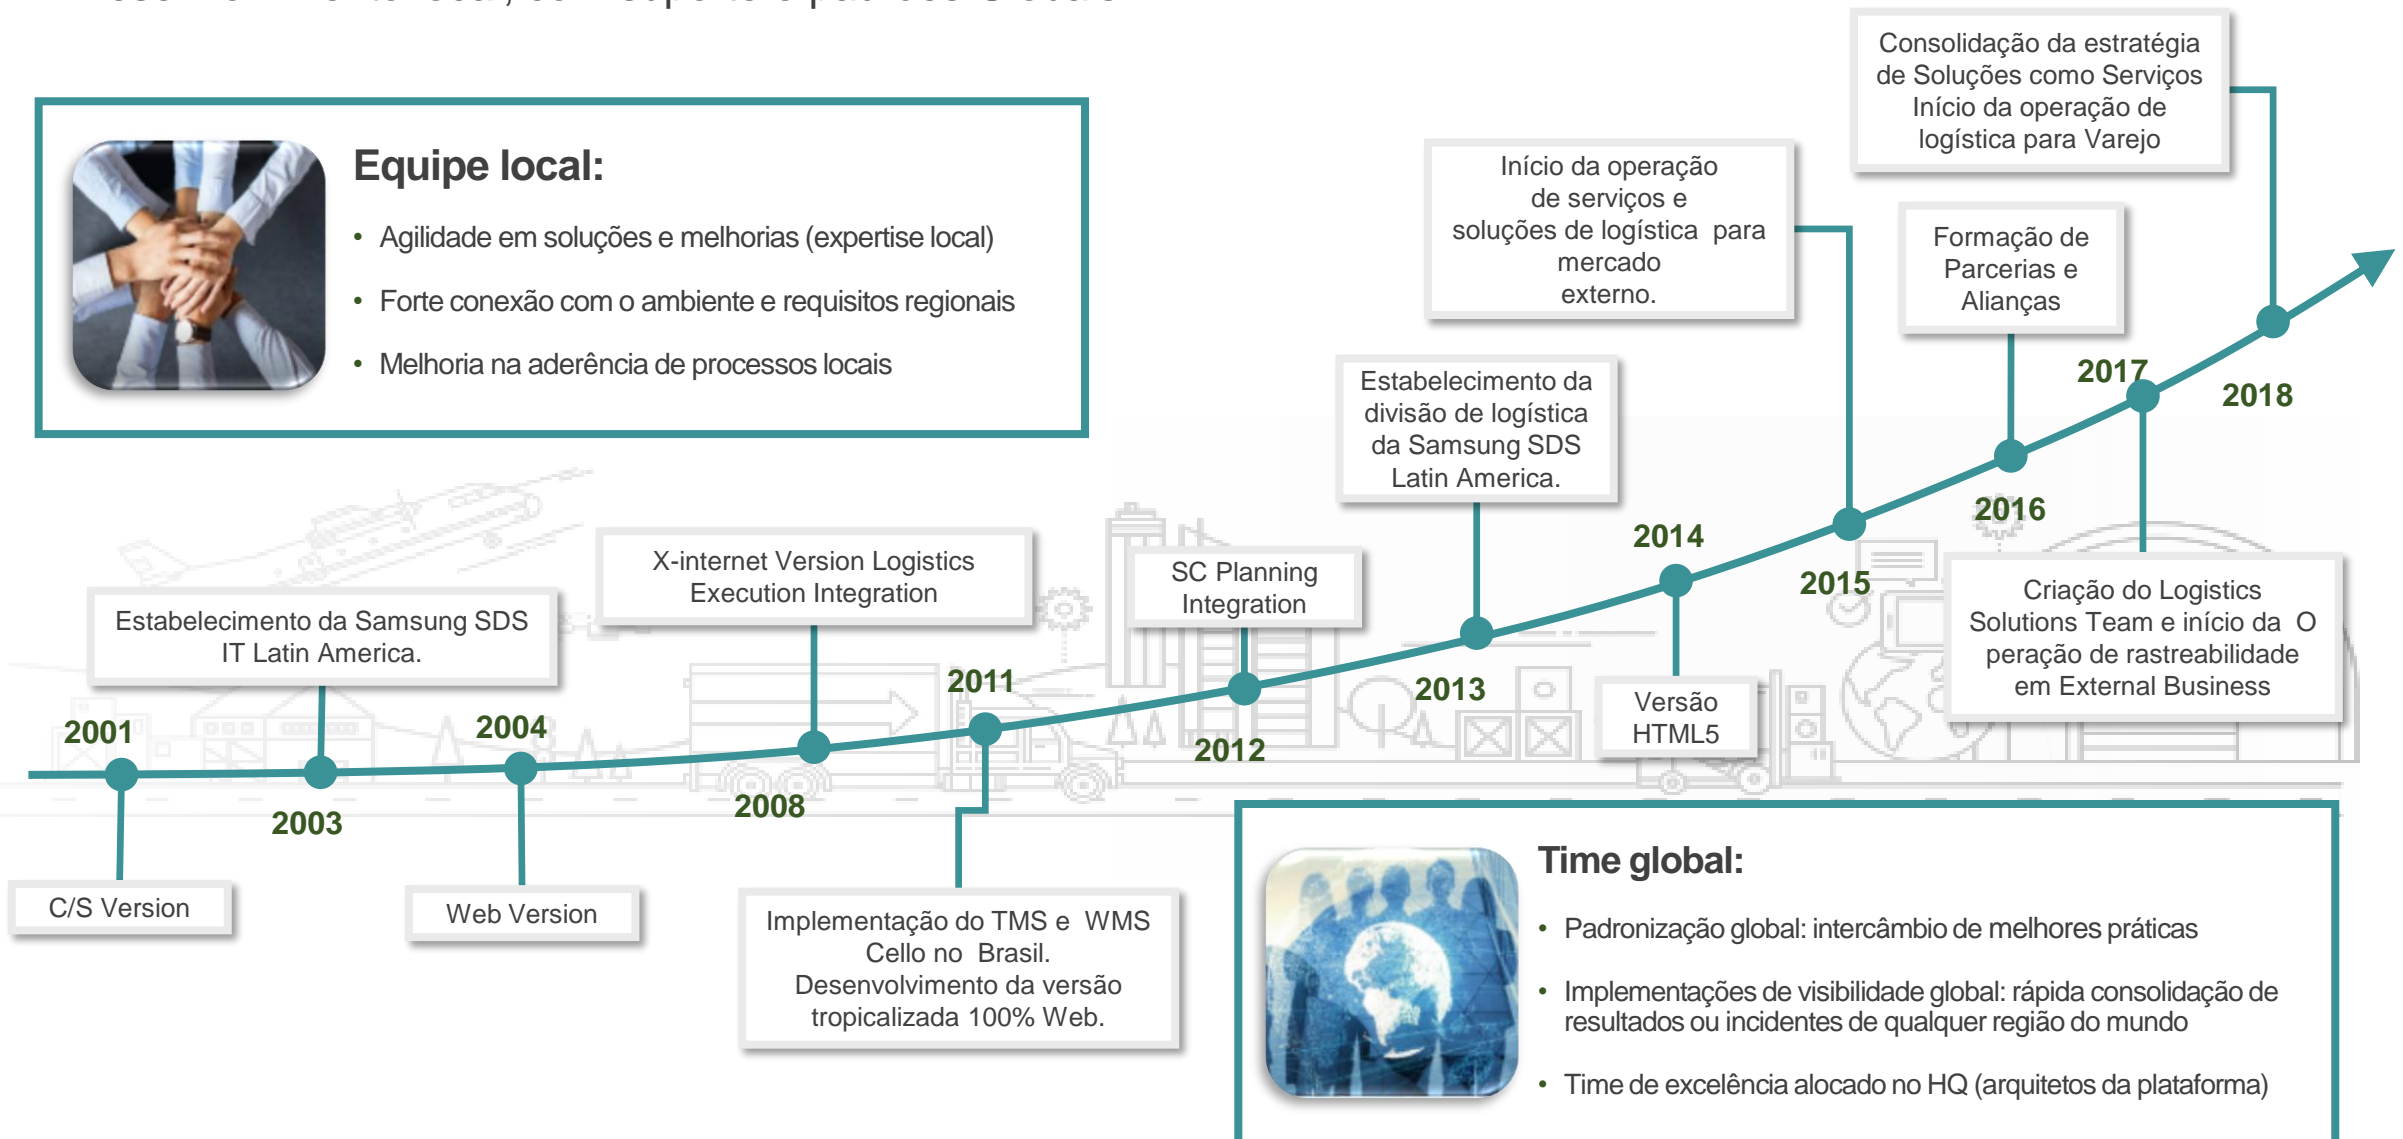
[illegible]

Equipe local:

- Agilidade em soluções e melhorias (expertise local)
- Forte conexão com o ambiente e requisitos regionais
- Melhoria na aderência de processos locais

Consolidação da estratégia de Soluções como Serviços Início da operação de logística para Varejo

Início da operação de serviços e soluções de logística para mercado externo.

Formação de Parcerias e Alianças

Estabelecimento da divisão de logística da Samsung SDS Latin America.

2017

2018

2016

2014

2015

X-internet Version Logistics Execution Integration

SC Planning Integration

Criação do Logistics Solutions Team e início da O peração de rastreabilidade em External Business

Estabelecimento da Samsung SDS IT Latin America.

2011

2013

Versão HTML5

2001

2004

2012

2003

2008

C/S Version

Web Version

Implementação do TMS e WMS Cello no Brasil. Desenvolvimento da versão tropicalizada 100% Web.

Time global:

- Padronização global: intercâmbio de melhores práticas
- Implementações de visibilidade global: rápida consolidação de resultados ou incidentes de qualquer região do mundo
- Time de excelência alocado no HQ (arquitetos da plataforma)